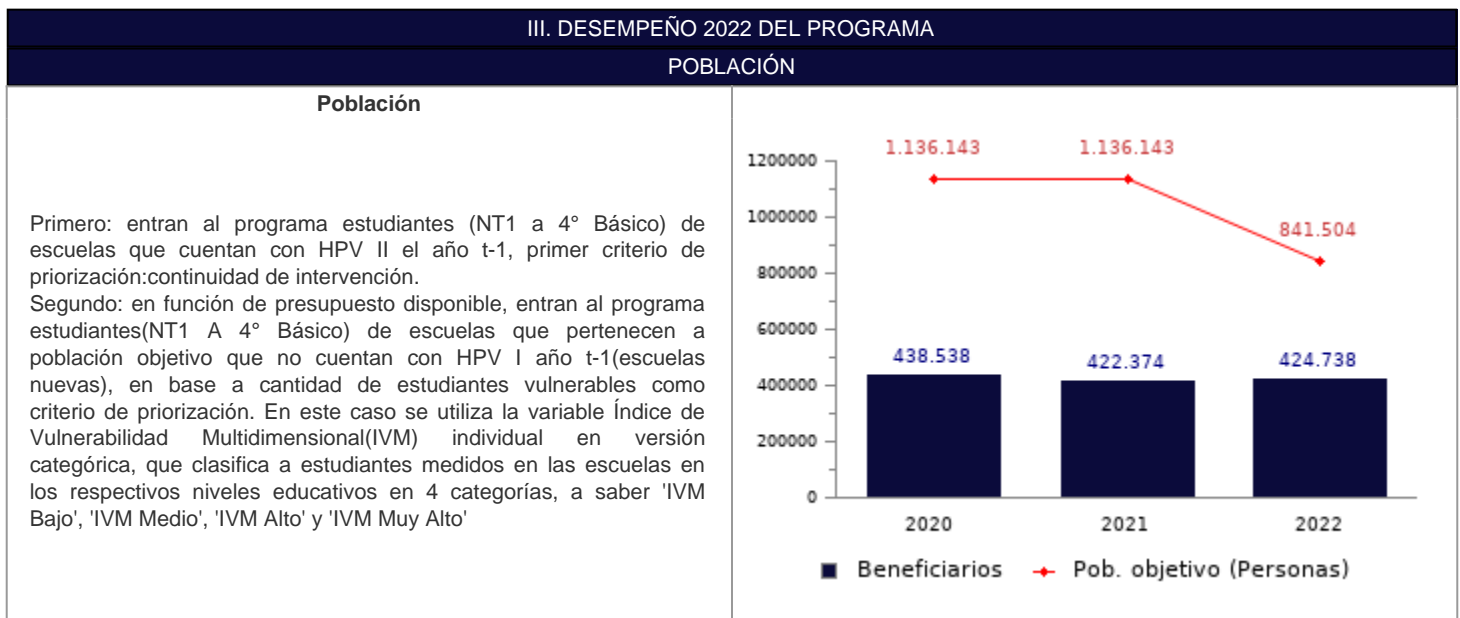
III. DESEMPEÑO 2022 DEL PROGRAMA

POBLACIÓN

Población

Primero: entran al programa estudiantes (NT1 a 4° Básico) de escuelas que cuentan con HPV II el año t-1, primer criterio de priorización:continuidad de intervención.
Segundo: en función de presupuesto disponible, entran al programa estudiantes(NT1 A 4° Básico) de escuelas que pertenecen a población objetivo que no cuentan con HPV I año t-1(escuelas nuevas), en base a cantidad de estudiantes vulnerables como criterio de priorización. En este caso se utiliza la variable Índice de Vulnerabilidad Multidimensional(IVM) individual en versión categórica, que clasifica a estudiantes medidos en las escuelas en los respectivos niveles educativos en 4 categorías, a saber 'IVM Bajo', 'IVM Medio', 'IVM Alto' y 'IVM Muy Alto'

1.136.143
1.136.143
841.504
1200000
1000000
800000
600000
400000
200000
0
438.538
422.374
424.738
2020
2021
2022
Beneficiarios
Pob. objetivo (Personas)